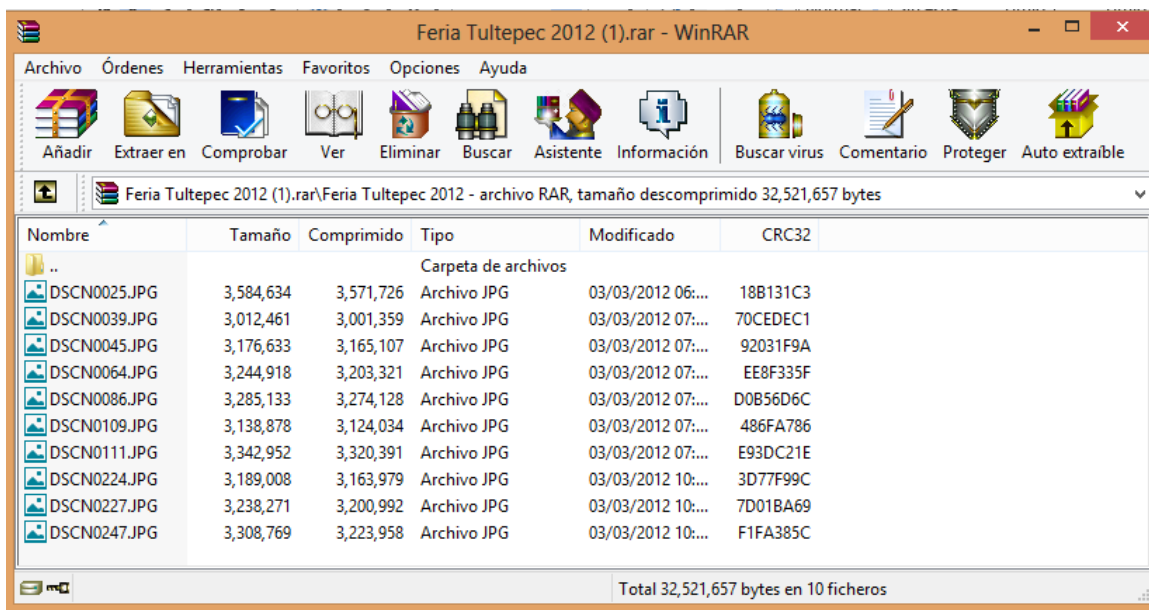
Feria Tultepec 2012 (1).rar - WinRAR

Archivo Órdenes Herramientas Favoritos Opciones Ayuda

Añadir Extraer en Comprobar Ver Eliminar Buscar Asistente Información Buscar virus Comentario Proteger Auto extraíble

Feria Tultepec 2012 (1).rar\Feria Tultepec 2012 - archivo RAR, tamaño descomprimido 32,521,657 bytes

| Nombre | Tamaño | Comprimido | Tipo | Modificado | CRC32 |
|---|---|---|---|---|---|
| .. | | | Carpeta de archivos | | |
| DSCN0025.JPG | 3,584,634 | 3,571,726 | Archivo JPG | 03/03/2012 06:... | 18B131C3 |
| DSCN0039.JPG | 3,012,461 | 3,001,359 | Archivo JPG | 03/03/2012 07:... | 70CEDEC1 |
| DSCN0045.JPG | 3,176,633 | 3,165,107 | Archivo JPG | 03/03/2012 07:... | 92031F9A |
| DSCN0064.JPG | 3,244,918 | 3,203,321 | Archivo JPG | 03/03/2012 07:... | EE8F335F |
| DSCN0086.JPG | 3,285,133 | 3,274,128 | Archivo JPG | 03/03/2012 07:... | D0B56D6C |
| DSCN0109.JPG | 3,138,878 | 3,124,034 | Archivo JPG | 03/03/2012 07:... | 486FA786 |
| DSCN0111.JPG | 3,342,952 | 3,320,391 | Archivo JPG | 03/03/2012 07:... | E93DC21E |
| DSCN0224.JPG | 3,189,008 | 3,163,979 | Archivo JPG | 03/03/2012 10:... | 3D77F99C |
| DSCN0227.JPG | 3,238,271 | 3,200,992 | Archivo JPG | 03/03/2012 10:... | 7D01BA69 |
| DSCN0247.JPG | 3,308,769 | 3,223,958 | Archivo JPG | 03/03/2012 10:... | F1FA385C |

Total 32,521,657 bytes en 10 ficheros